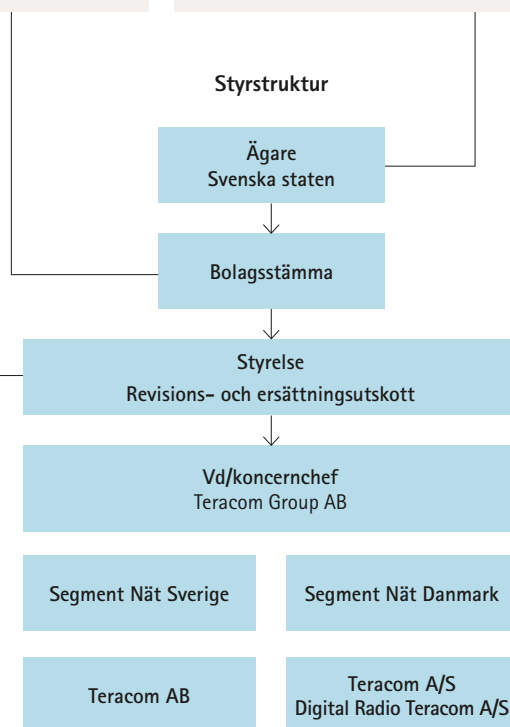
Styrstruktur

Ägare
Svenska staten

Bolagsstämma

Styrelse
Revisions- och ersättningsutskott

Vd/koncernchef
Teracom Group AB

Segment Nät Sverige

Segment Nät Danmark

Teracom AB

Teracom A/S
Digital Radio Teracom A/S